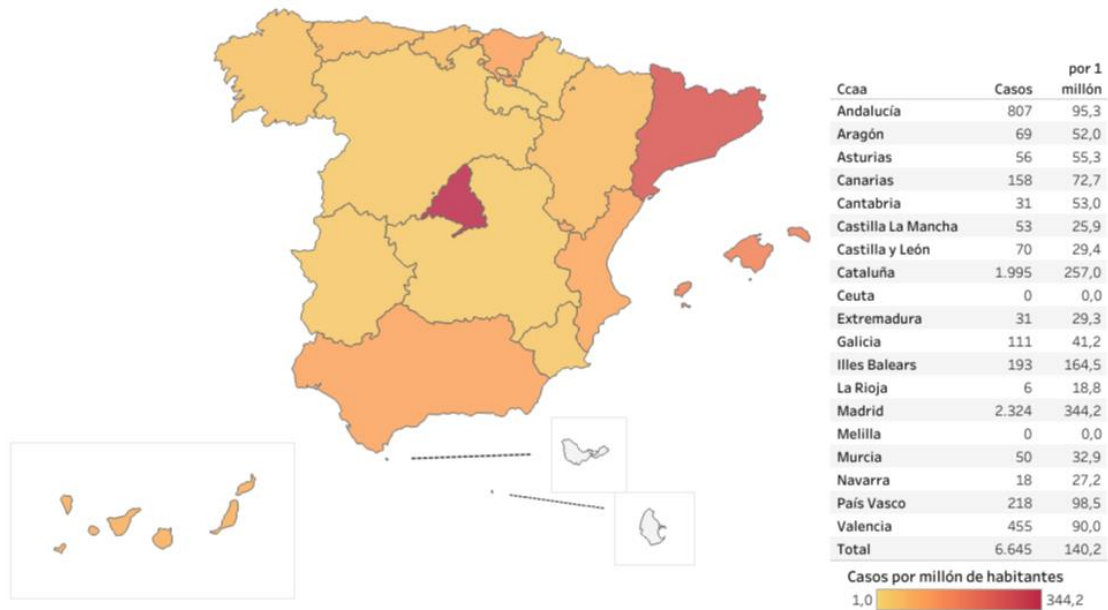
| Ccaa | Casos | por 1 millón |
|---|---|---|
| Andalucía | 807 | 95,3 |
| Aragón | 69 | 52,0 |
| Asturias | 56 | 55,3 |
| Canarias | 158 | 72,7 |
| Cantabria | 31 | 53,0 |
| Castilla La Mancha | 53 | 25,9 |
| Castilla y León | 70 | 29,4 |
| Cataluña | 1.995 | 257,0 |
| Ceuta | 0 | 0,0 |
| Extremadura | 31 | 29,3 |
| Galicia | 111 | 41,2 |
| Illes Balears | 193 | 164,5 |
| La Rioja | 6 | 18,8 |
| Madrid | 2.324 | 344,2 |
| Melilla | 0 | 0,0 |
| Murcia | 50 | 32,9 |
| Navarra | 18 | 27,2 |
| País Vasco | 218 | 98,5 |
| Valencia | 455 | 90,0 |
| Total | 6.645 | 140,2 |

Casos por millón de habitantes
1,0 344,2